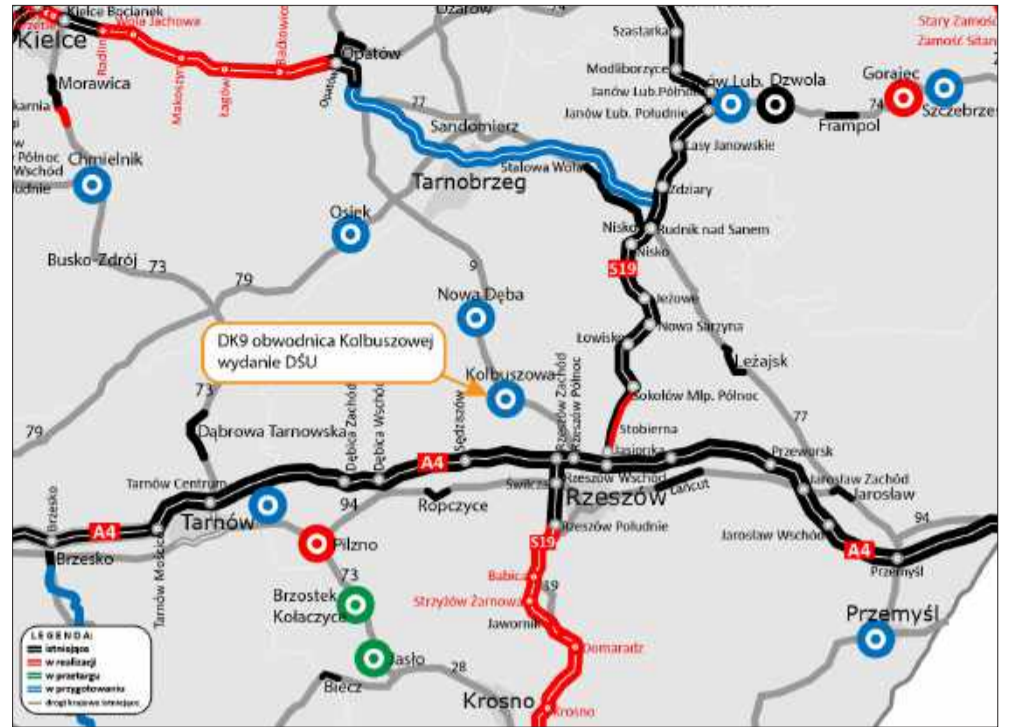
Kielce Bocianek
Wola Jachowa
Kielce
Radlin
Ożarów
74
Szastarka
Stary Zamość
Zamość Sitan
Morawica
Makoszyn
Łagów
Bałtków
Opatów
Modliborzyce
Janów Lub. Północ
Janów Lub. Południe
Janów Lub.
Dzwola
Gorajec
74
Szczebrzeszyn
Frampol
Opatów
77
Sandomierz
Lasy Janowskie
Chmielnik
Stalowa Wola
Zdziary
Tarnobrzeg
Osiek
Nisko
Rudnik nad Sanem
Nisko
Busko-Zdrój
73
9
S19
79
Nowa Dęba
Jeżowe
Nowa Sarzyna
Łowisko
Leżajsk
DK9 obwodnica Kolbuszowej wydanie DŚU
Kolbuszowa
Sokołów Młp. Północ
73
Rzeszów Zachód
Rzeszów Północ
77
79
Dąbrowa Tarnowska
Dębica Zachód
Dębica Wschód
Sędziszów
Stobierna
Jasionka
Przeworsk
A4
Rzeszów Wschód
Jarosław Zachód
Tarnów Centrum
Świlcza
Rzeszów
Łańcut
Jarosław
94
Brzesko
Tarnów
Ropczyce
Rzeszów Południe
94
A4
Jarosław Wschód
Brzesko
Tarnów Mościce
Pilzno
S19
A4
73
Babica
Przemyśl
Brzostek
Kołaczyce
19
Strzyżów Żarnowa
Jawornik
Przemyśl
Jasło
Domaradz
28
Biecz
Krosno
Krosno
LEGENDA:
istniejące
w realizacji
w przetargu
w przygotowaniu
drogi krajowe istniejące